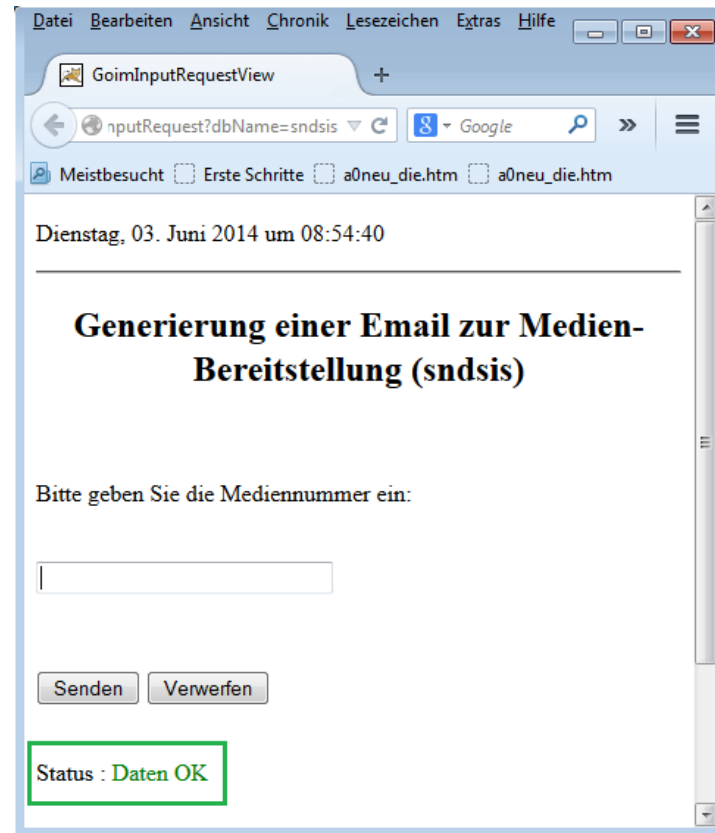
Datei Bearbeiten Ansicht Chronik Lesezeichen Extras Hilfe

GoimInputRequestView +

nputRequest?dbName=sndsis Google

Meistbesucht Erste Schritte a0neu_die.htm a0neu_die.htm

Dienstag, 03. Juni 2014 um 08:54:40

Generierung einer Email zur Medien-Bereitstellung (sndsis)

Bitte geben Sie die Mediennummer ein:

Senden Verwerfen

Status : Daten OK